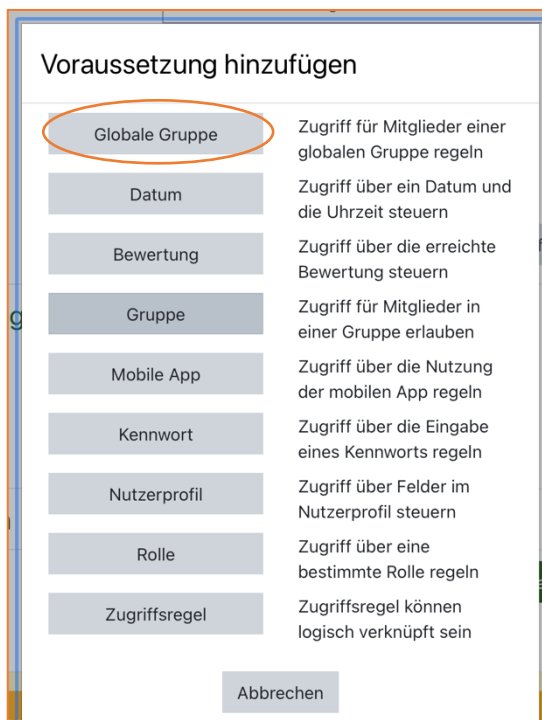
Voraussetzung hinzufügen

| | |
|---|---|
| Globale Gruppe | Zugriff für Mitglieder einer globalen Gruppe regeln |
| Datum | Zugriff über ein Datum und die Uhrzeit steuern |
| Bewertung | Zugriff über die erreichte Bewertung steuern |
| Gruppe | Zugriff für Mitglieder in einer Gruppe erlauben |
| Mobile App | Zugriff über die Nutzung der mobilen App regeln |
| Kennwort | Zugriff über die Eingabe eines Kennworts regeln |
| Nutzerprofil | Zugriff über Felder im Nutzerprofil steuern |
| Rolle | Zugriff über eine bestimmte Rolle regeln |
| Zugriffsregel | Zugriffsregel können logisch verknüpft sein |

Abbrechen